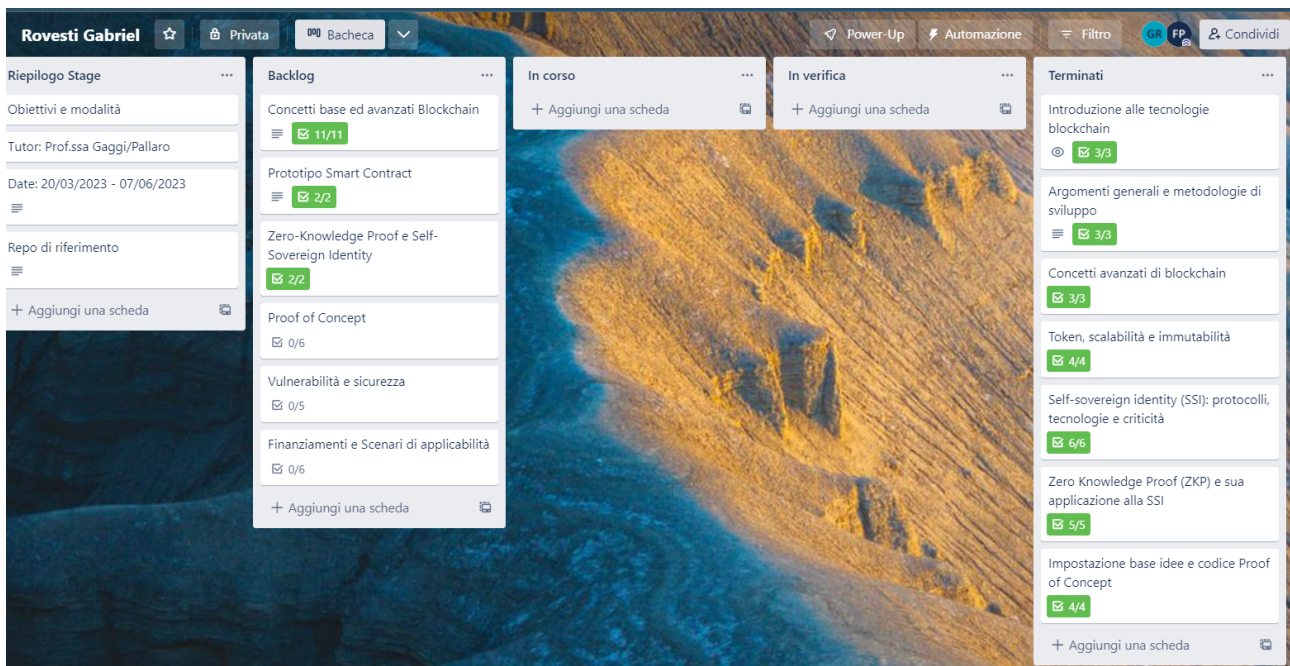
Rovesti Gabriel
Privata
Bacheca
Power-Up
Automazione
Filtro
GR FP
Condividi

Riepilogo Stage
Obiettivi e modalità
Tutor: Prof.ssa Gaggi/Pallaro
Date: 20/03/2023 - 07/06/2023
Repo di riferimento
+ Aggiungi una scheda

Backlog
Concetti base ed avanzati Blockchain
11/11
Prototipo Smart Contract
2/2
Zero-Knowledge Proof e Self-Sovereign Identity
2/2
Proof of Concept
0/6
Vulnerabilità e sicurezza
0/5
Finanziamenti e Scenari di applicabilità
0/6
+ Aggiungi una scheda

In corso
+ Aggiungi una scheda

In verifica
+ Aggiungi una scheda

Terminati
Introduzione alle tecnologie blockchain
3/3
Argomenti generali e metodologie di sviluppo
3/3
Concetti avanzati di blockchain
3/3
Token, scalabilità e immutabilità
4/4
Self-sovereign identity (SSI): protocolli, tecnologie e criticità
6/6
Zero Knowledge Proof (ZKP) e sua applicazione alla SSI
5/5
Impostazione base idee e codice Proof of Concept
4/4
+ Aggiungi una scheda